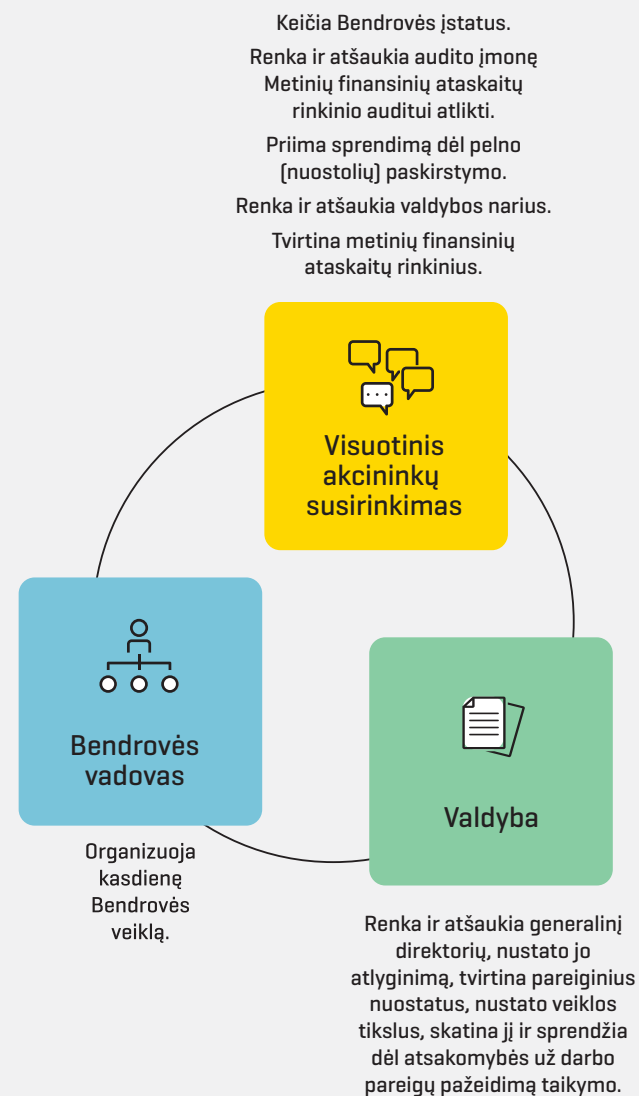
Keičia Bendrovės įstatus.

Renka ir atšaukia audito įmonę Metinių finansinių ataskaitų rinkinio auditui atlikti.

Priima sprendimą dėl pelno (nuostolių) paskirstymo.

Renka ir atšaukia valdybos narius.

Tvirtina metinių finansinių ataskaitų rinkinius.

Visuotinis akcininkų susirinkimas

Bendrovės vadovas

Valdyba

Organizuoja kasdienę Bendrovės veiklą.

Renka ir atšaukia generalinį direktorių, nustato jo atlyginimą, tvirtina pareiginius nuostatus, nustato veiklos tikslus, skatina jį ir sprendžia dėl atsakomybės už darbo pareigų pažeidimą taikymo.